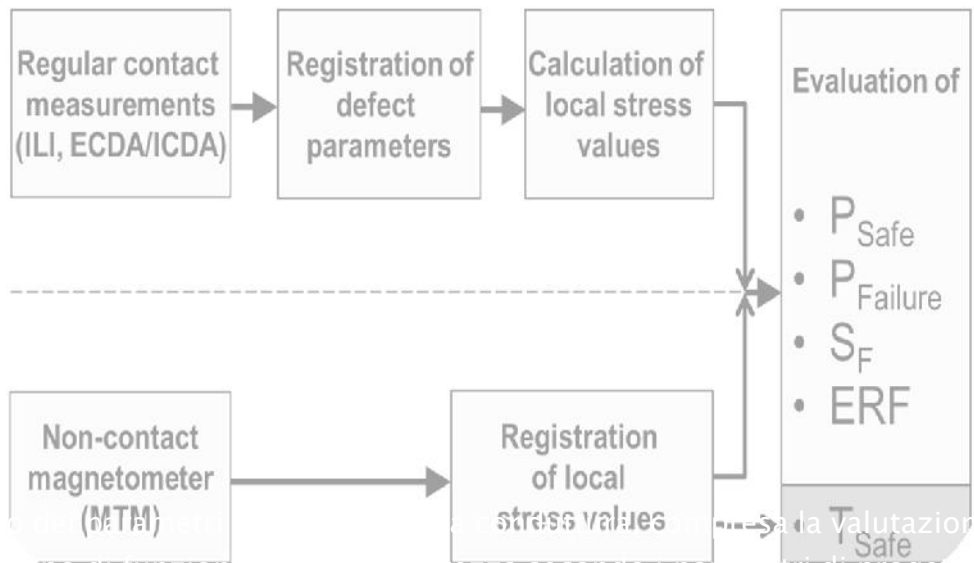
Regular contact measurements (ILI, ECDA/ICDA)

Registration of defect parameters

Calculation of local stress values

Evaluation of

- $P_{Safe}$
- $P_{Failure}$
- $S_F$
- ERF

Non-contact magnetometer (MTM)

Registration of local stress values

$T_{Safe}$

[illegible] dei parametri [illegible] compresa la valutazion